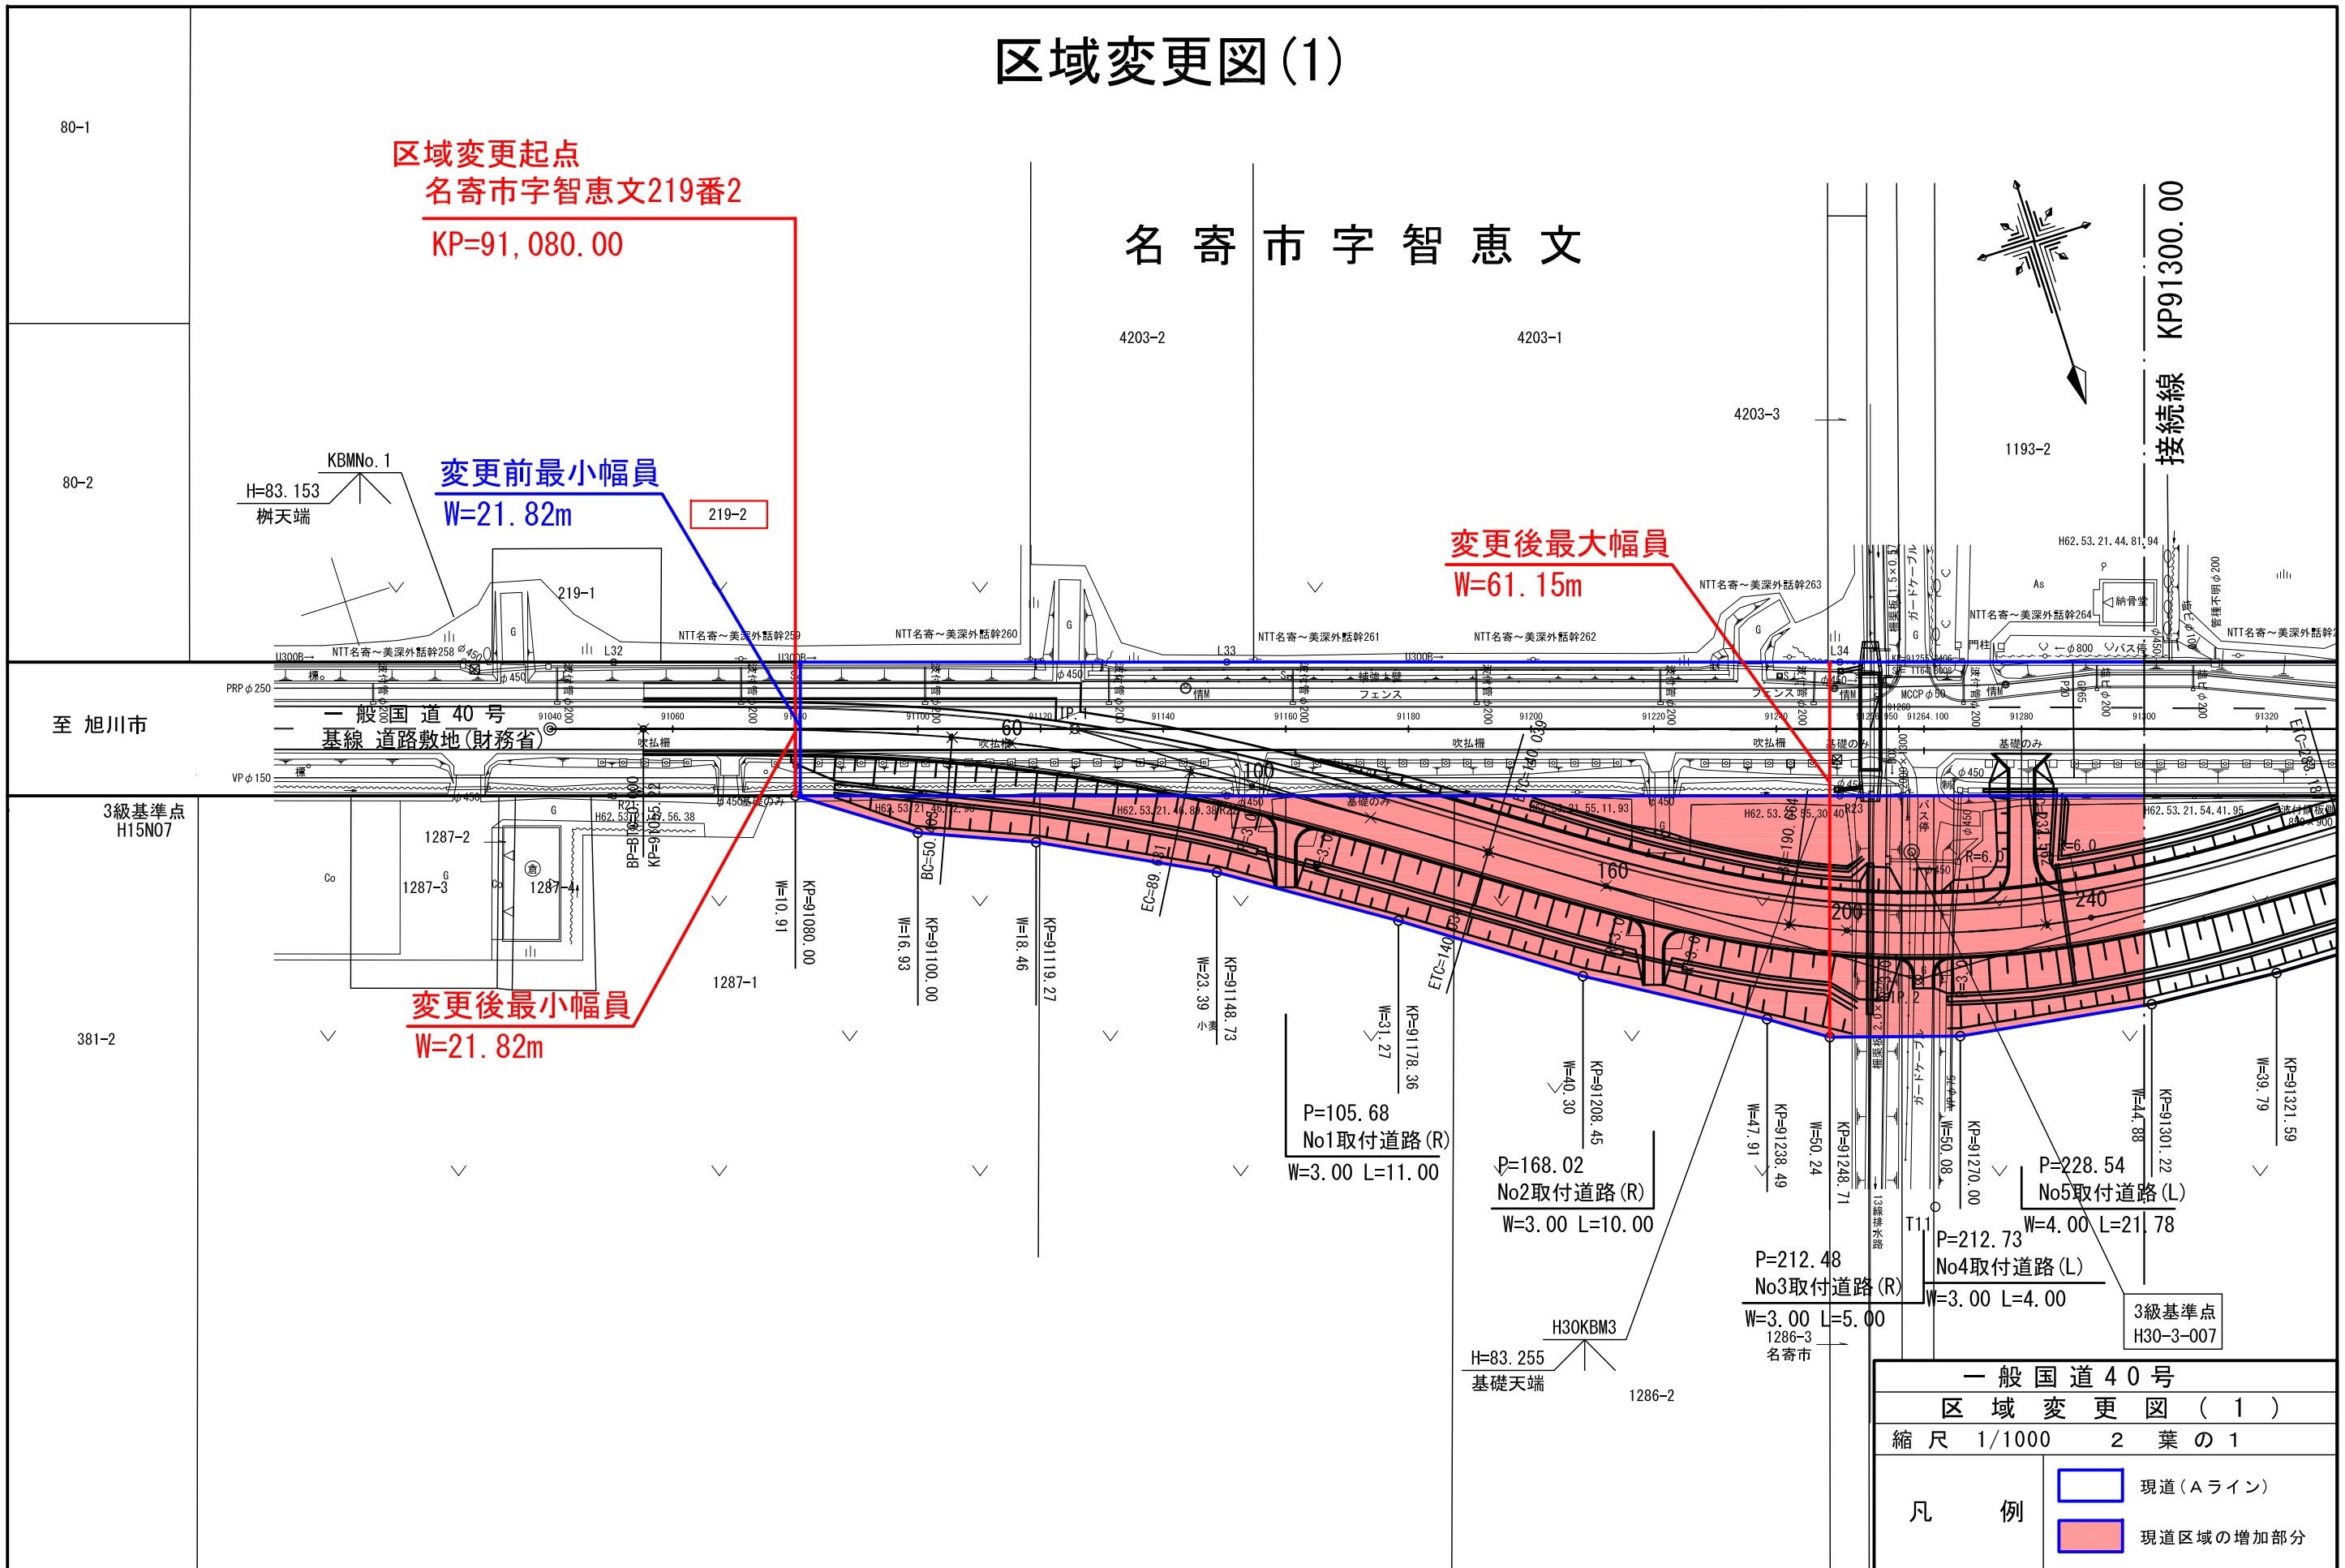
区域変更図(1)

80−1

80−2

381−2

区域変更起点
名寄市字智恵文219番2
KP=91,080.00

名 寄 市 字 智 恵 文

4203−2

4203−1

4203−3

1193−2

KP91300.00

接続線

KBMNo.1
H=83.153
桝天端

変更前最小幅員
W=21.82m

219−2

219−1

変更後最大幅員
W=61.15m

至 旭川市

一 般 国 道 40 号
基線 道路敷地(財務省)

3級基準点
H15N07

1287−2

1287−3

1287−4

1287−1

変更後最小幅員
W=21.82m

W=10.91 KP=91080.00

W=16.93 KP=91100.00

W=18.46 KP=91119.27

W=23.39 KP=91148.73

W=31.27 KP=91178.36

W=40.30 KP=91208.45

W=47.91 KP=91238.49

W=50.24 KP=91248.71

W=50.08 KP=91270.00

W=44.88 KP=91301.22

W=39.79 KP=91321.59

P=105.68
No1取付道路(R)
W=3.00 L=11.00

P=168.02
No2取付道路(R)
W=3.00 L=10.00

P=212.48
No3取付道路(R)
W=3.00 L=5.00

P=212.73
No4取付道路(L)
W=3.00 L=4.00

P=228.54
No5取付道路(L)
W=4.00 L=21.78

H30KBM3
H=83.255
基礎天端

1286−3
名寄市

1286−2

3級基準点
H30−3−007

一 般 国 道 4 0 号
区 域 変 更 図 ( 1 )
縮 尺 1/1000 2 葉 の 1

凡 例
現道(Aライン)
現道区域の増加部分